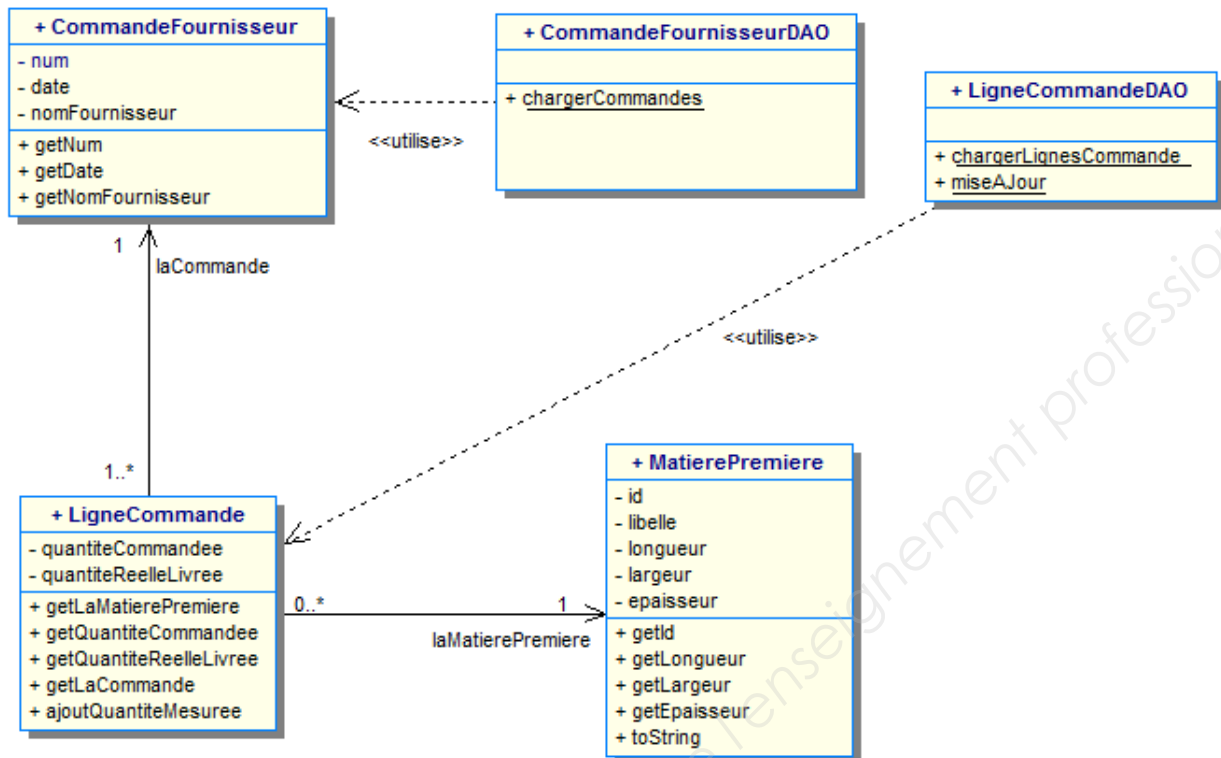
+ CommandeFournisseur
- num
- date
- nomFournisseur
+ getNum
+ getDate
+ getNomFournisseur

+ CommandeFournisseurDAO
+ chargerCommandes

<<utilise>>

+ LigneCommandeDAO
+ chargerLignesCommande
+ miseAJour

1
laCommande

<<utilise>>

1..*

+ LigneCommande
- quantiteCommandee
- quantiteReelleLivree
+ getLaMatierePremiere
+ getQuantiteCommandee
+ getQuantiteReelleLivree
+ getLaCommande
+ ajoutQuantiteMesuree

0..*
1
laMatierePremiere

+ MatierePremiere
- id
- libelle
- longueur
- largeur
- epaisseur
+ getId
+ getLongueur
+ getLargeur
+ getEpaisseur
+ toString

l'enseignement professio